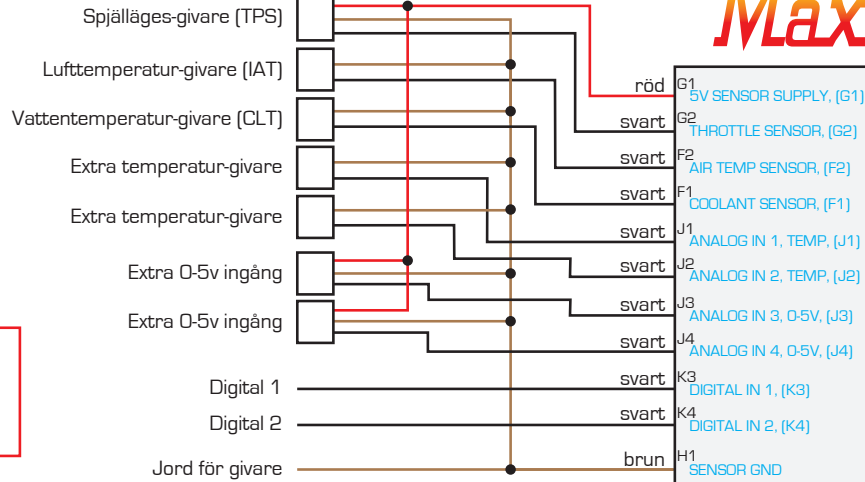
Max

Spjälläges-givare (TPS)
Lufttemperatur-givare (IAT)
Vattentemperatur-givare (CLT)
Extra temperatur-givare
Extra temperatur-givare
Extra 0-5v ingång
Extra 0-5v ingång
Digital 1
Digital 2
Jord för givare

röd G1 5V SENSOR SUPPLY, (G1)
svart G2 THROTTLE SENSOR, (G2)
svart F2 AIR TEMP SENSOR, (F2)
svart F1 COOLANT SENSOR, (F1)
svart J1 ANALOG IN 1, TEMP, (J1)
svart J2 ANALOG IN 2, TEMP, (J2)
svart J3 ANALOG IN 3, 0-5V, (J3)
svart J4 ANALOG IN 4, 0-5V, (J4)
svart K3 DIGITAL IN 1, (K3)
svart K4 DIGITAL IN 2, (K4)
brun H1 SENSOR GND